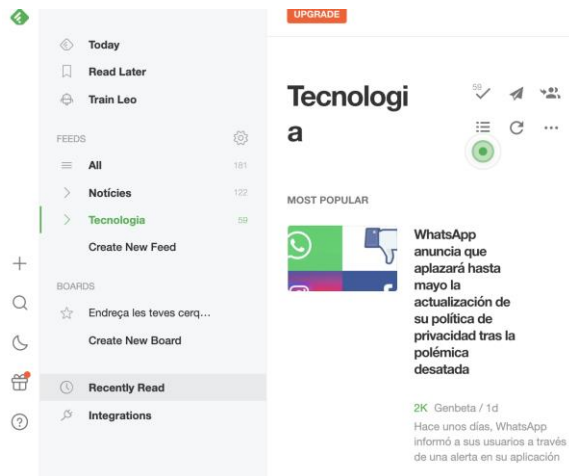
UPGRADE

Today
Read Later
Train Leo

FEEDS
All 181
Notícies 122
Tecnologia 59
Create New Feed

BOARDS
Endreça les teves cerq...
Create New Board

Recently Read
Integrations

Tecnologia

59

MOST POPULAR

WhatsApp anuncia que aplazará hasta mayo la actualización de su política de privacidad tras la polémica desatada

2K Genbeta / 1d

Hace unos días, WhatsApp informó a sus usuarios a través de una alerta en su aplicación